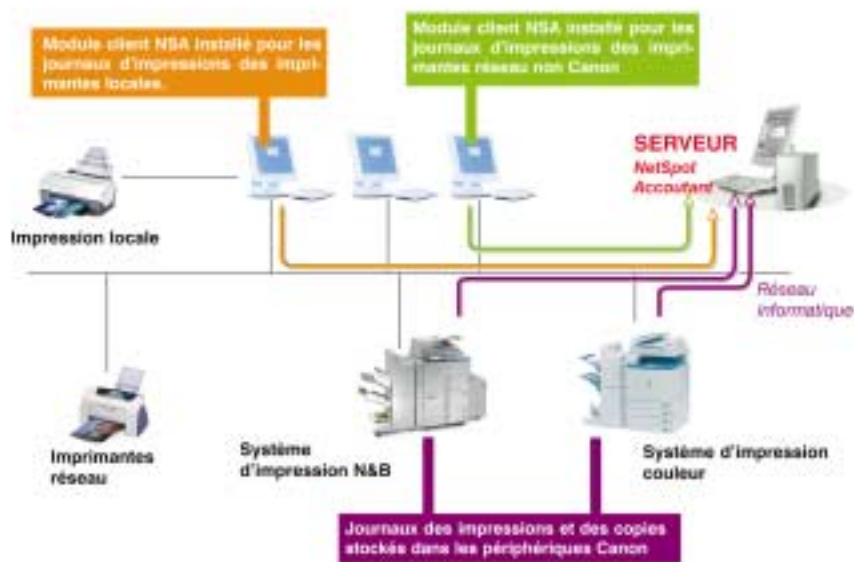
Module client NSA installé pour les journaux d'impressions des imprimantes locales.

Module client NSA installé pour les journaux d'impressions des imprimantes réseau non Canon

SERVEUR
NetSpot Accountant

Impression locale

Réseau informatique

Imprimantes réseau

Système d'impression N&B

Système d'impression couleur

Journaux des impressions et des copies stockés dans les périphériques Canon